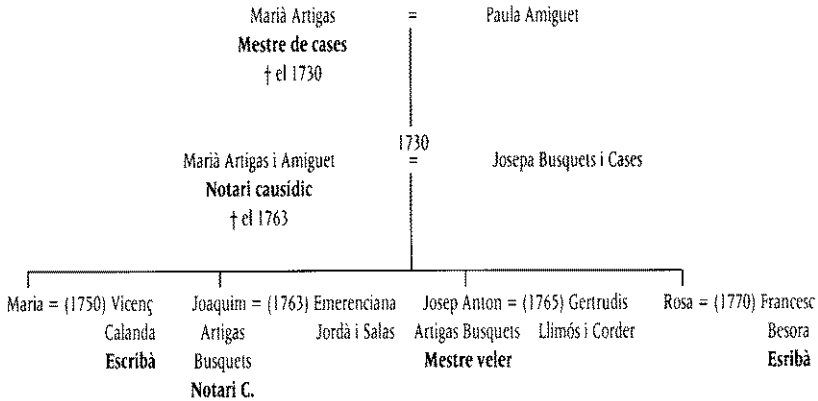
Marià Artigas = Paula Amiguet
Mestre de cases
† el 1730

1730
Marià Artigas i Amiguet = Josepa Busquets i Cases
Notari causídic
† el 1763

Maria = (1750) Vicenç Calanda
Escribà

Joaquim Artigas Busquets = (1763) Emerenciana Jordà i Salas
Notari C.

Josep Anton Artigas Busquets = (1765) Gertrudis Llimós i Corder
Mestre veler

Rosa = (1770) Francesc Besora
Esribà